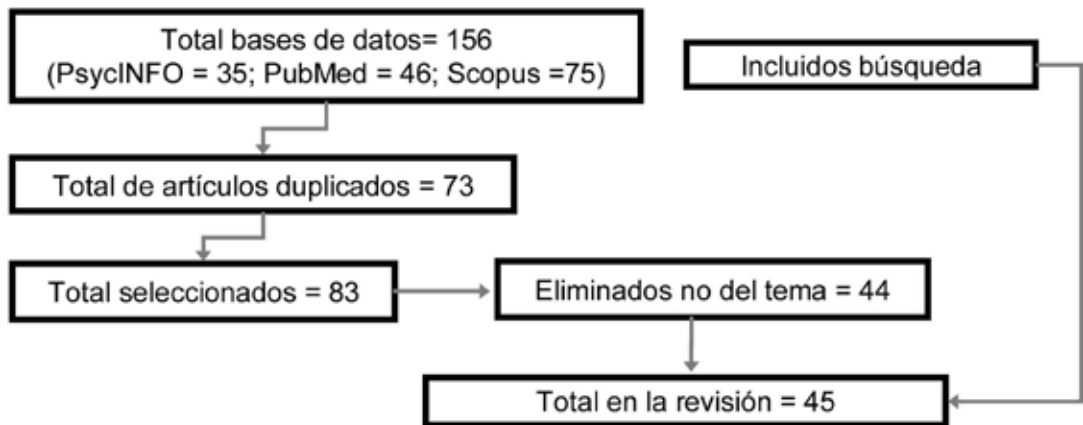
Total bases de datos= 156
(PsycINFO = 35; PubMed = 46; Scopus =75)

Incluidos búsqueda

Total de artículos duplicados = 73

Total seleccionados = 83

Eliminados no del tema = 44

Total en la revisión = 45